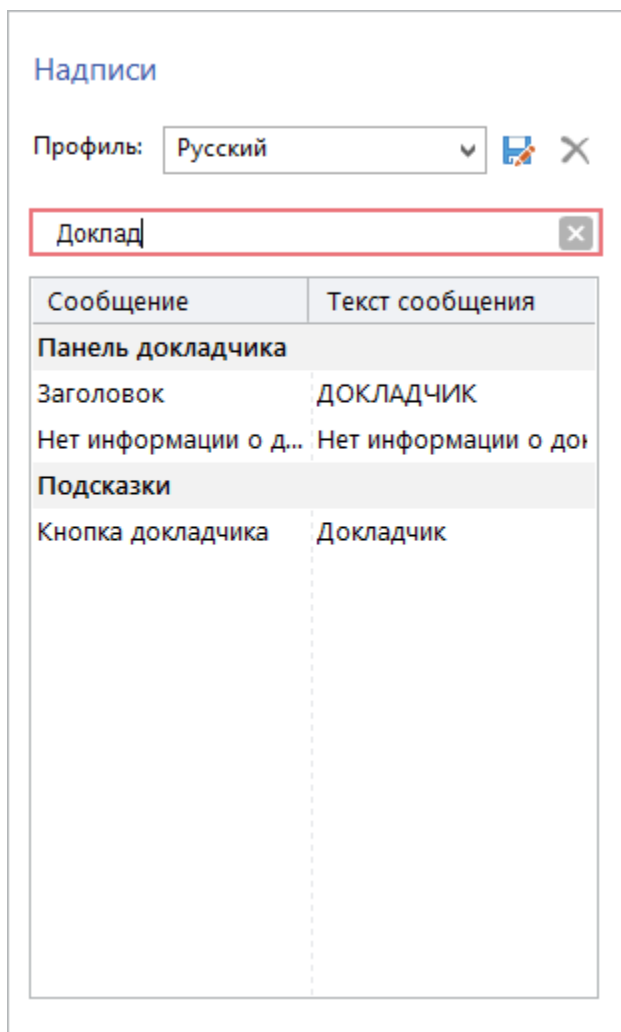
Надписи

Профиль: Русский

Доклад

| Сообщение | Текст сообщения |
|---|---|
| **Панель докладчика** | |
| Заголовок | ДОКЛАДЧИК |
| Нет информации о д... | Нет информации о дон |
| **Подсказки** | |
| Кнопка докладчика | Докладчик |